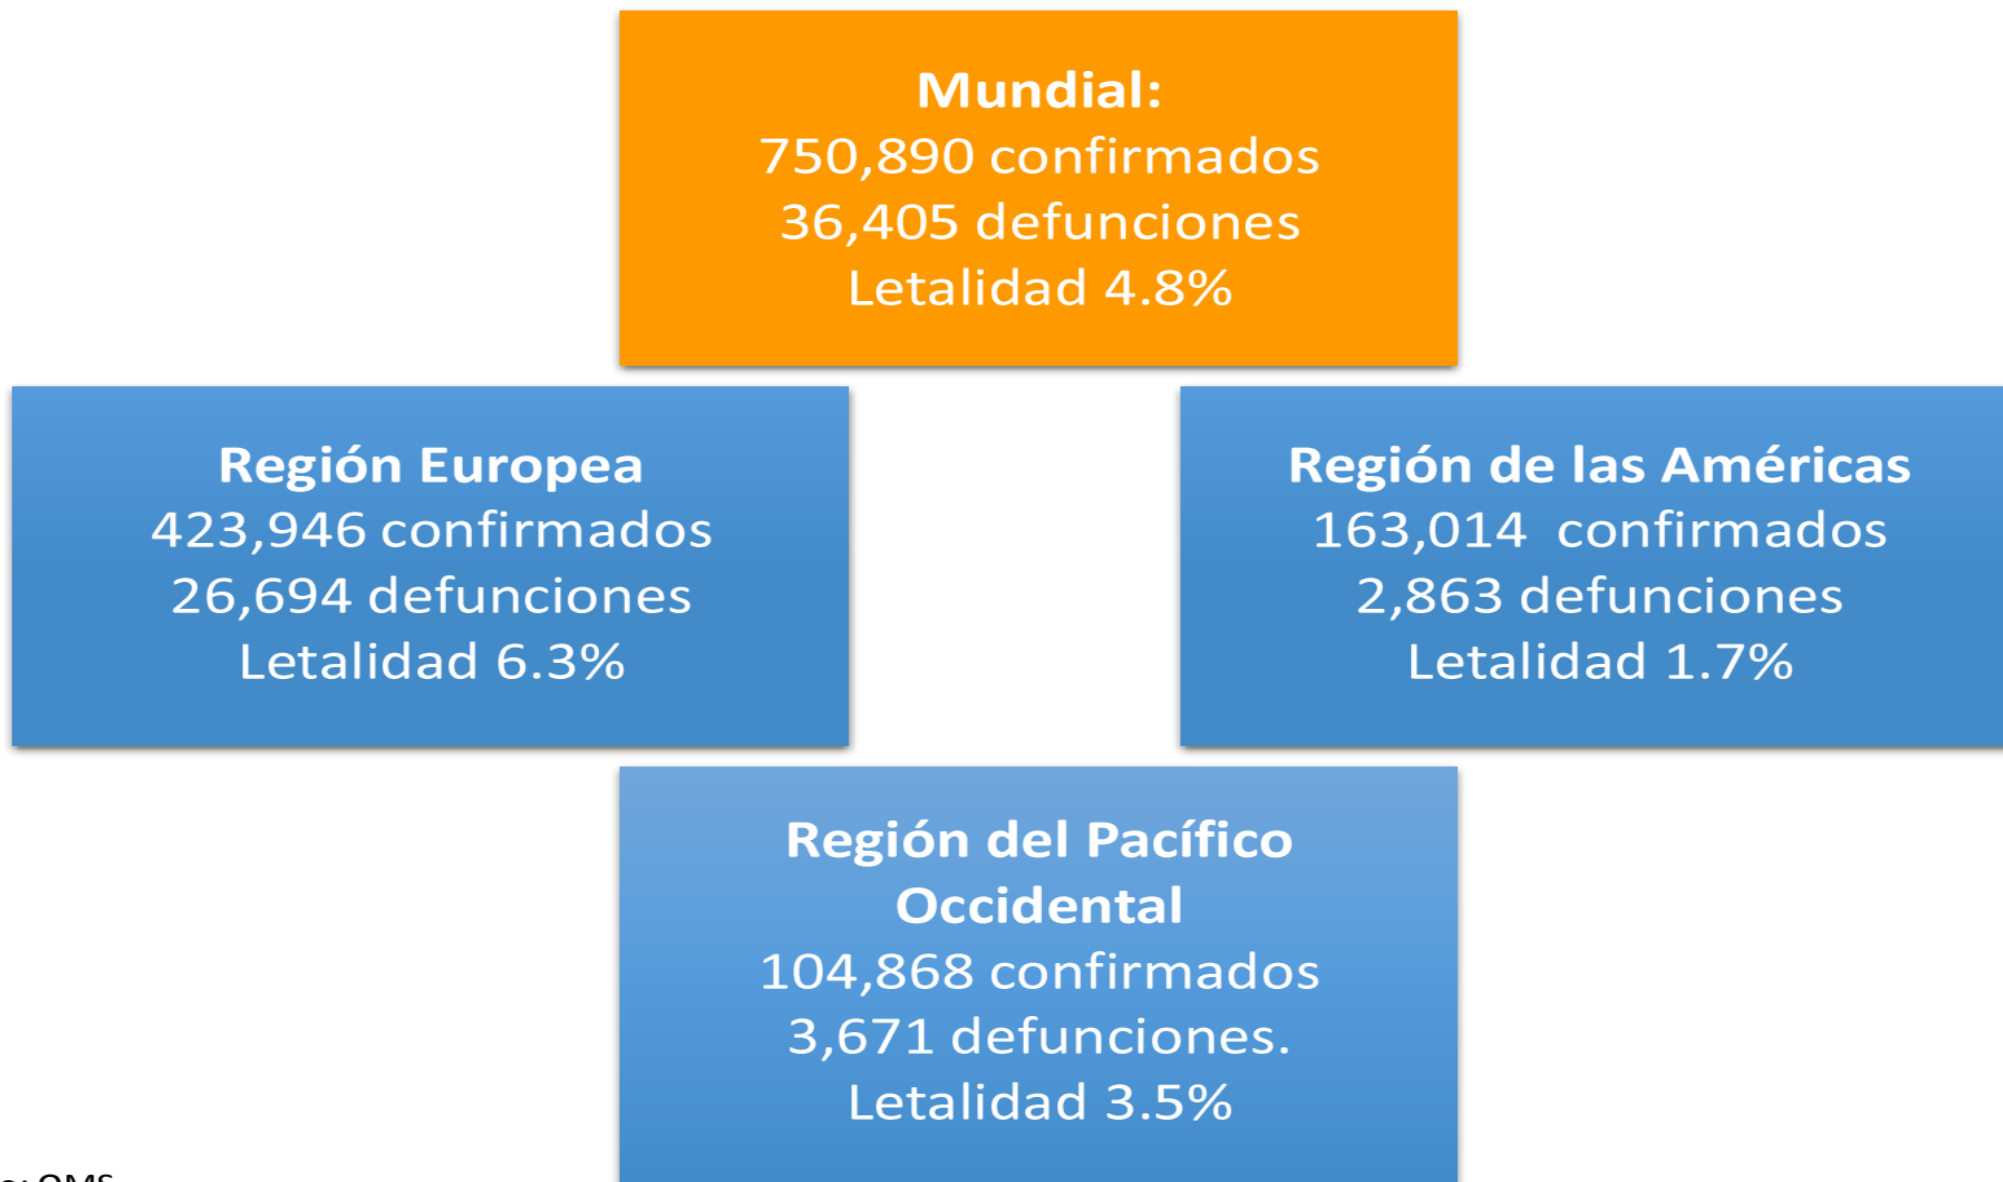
**Mundial:**
750,890 confirmados
36,405 defunciones
Letalidad 4.8%

**Región Europea**
423,946 confirmados
26,694 defunciones
Letalidad 6.3%

**Región de las Américas**
163,014 confirmados
2,863 defunciones
Letalidad 1.7%

**Región del Pacífico Occidental**
104,868 confirmados
3,671 defunciones.
Letalidad 3.5%

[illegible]: OMS